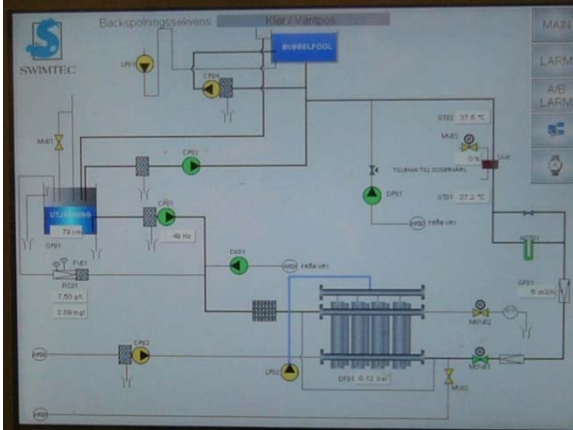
SWIMTEC

Backspolningssekvens

Klar / Väntpos

BUBBELPOOL

MAIN

LARM

A/B LARM

LP01

CP04

MV01

CP02

GT02 37.6 °C

MV01

0 %

TILLSKOTT FRÅN SOLENERGI

VVX

GT01 37.2 °C

DP01

Från VP1

UTJÄMNING

79 cm

CP01

49 Hz

GP01

PV01

RC01

7.50 pH

2.09 mg/l

DV01

Från VP1

GF01

15 m3/h

MV002

LR02

DF01 0.12 bar

MV001

CP03

MV02